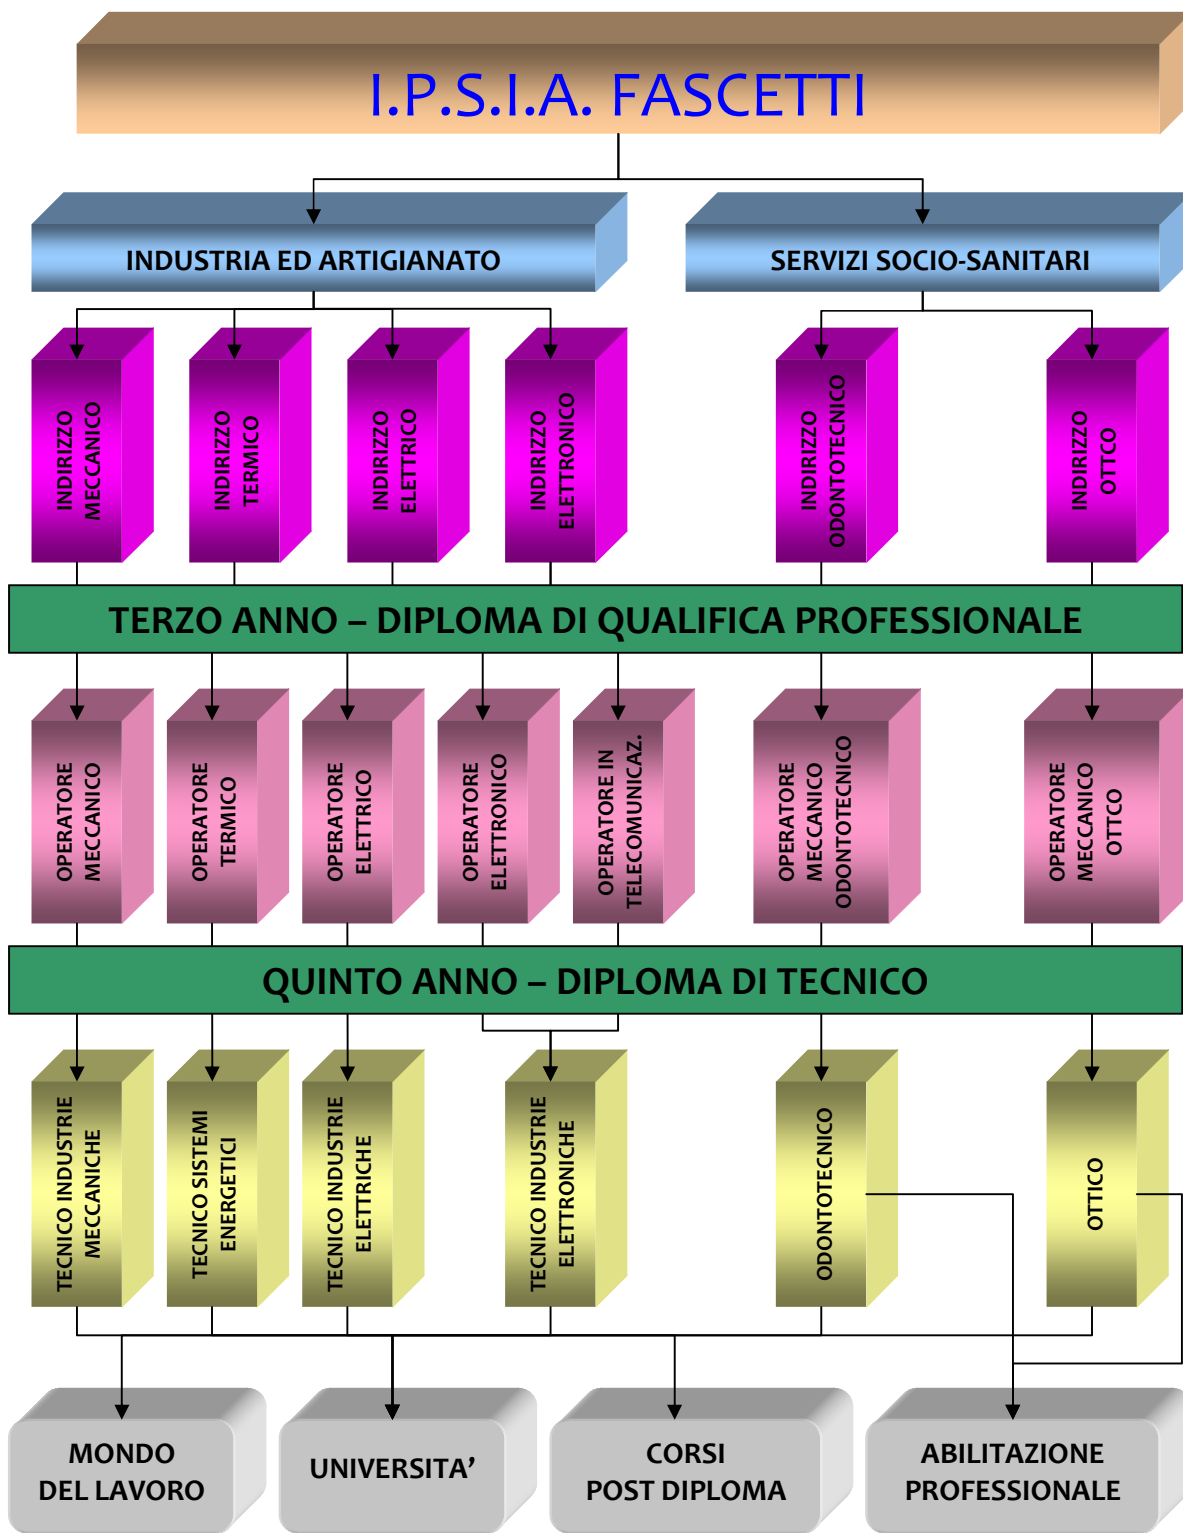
I.P.S.I.A. FASCETTI

INDUSTRIA ED ARTIGIANATO

SERVIZI SOCIO-SANITARI

INDIRIZZO MECCANICO

INDIRIZZO TERMICO

INDIRIZZO ELETTRICO

INDIRIZZO ELETTRONICO

INDIRIZZO ODONTOTECNICO

INDIRIZZO OTTCO

TERZO ANNO – DIPLOMA DI QUALIFICA PROFESSIONALE

OPERATORE MECCANICO

OPERATORE TERMICO

OPERATORE ELETTRICO

OPERATORE ELETTRONICO

OPERATORE IN TELECOMUNICAZ.

OPERATORE MECCANICO ODONTOTECNICO

OPERATORE MECCANICO OTTCO

QUINTO ANNO – DIPLOMA DI TECNICO

TECNICO INDUSTRIE MECCANICHE

TECNICO SISTEMI ENERGETICI

TECNICO INDUSTRIE ELETTRICHE

TECNICO INDUSTRIE ELETTRONICHE

ODONTOTECNICO

OTTICO

MONDO DEL LAVORO

UNIVERSITA'

CORSI POST DIPLOMA

ABILITAZIONE PROFESSIONALE